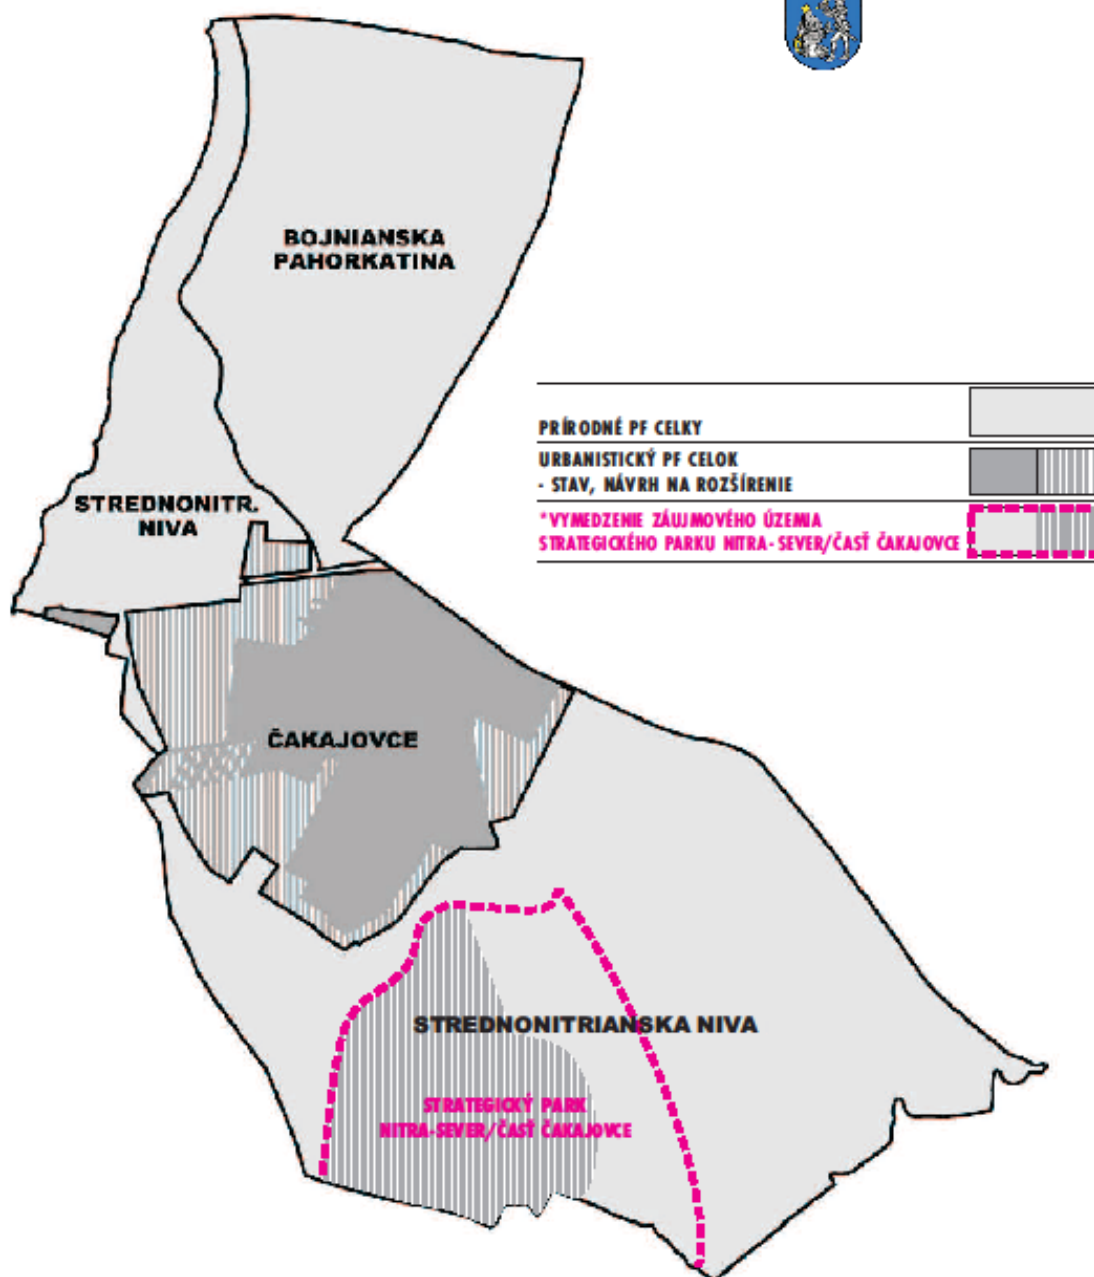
BOJNIANSKA PAHORKATINA

PRÍRODNÉ PF CELKY

URBANISTICKÝ PF CELOK
- STAV, NÁVRH NA ROZŠÍRENIE

*VYMEDZENIE ZÁUJMOVÉHO ÚZEMIA
STRATEGICKÉHO PARKU NITRA-SEVER/ČASŤ ČAKAJOVCE

STREDNONITR. NIVA

ČAKAJOVCE

STREDNONITRIANSKA NIVA

STRATEGICKÝ PARK
NITRA-SEVER/ČASŤ ČAKAJOVCE